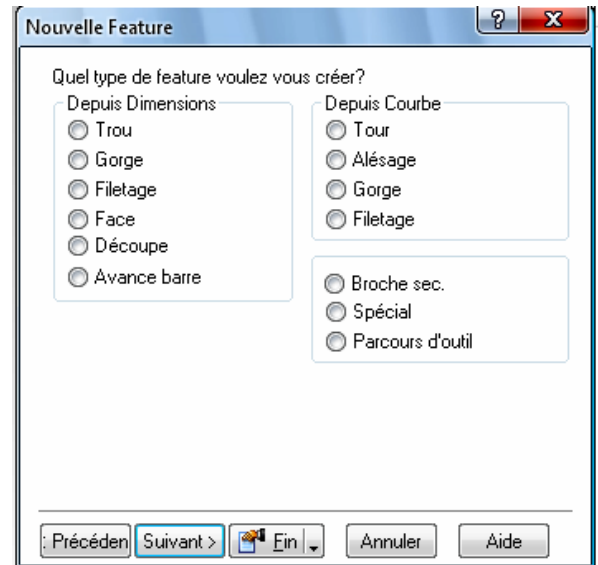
Nouvelle Feature

?

X

Quel type de feature voulez vous créer?

Depuis Dimensions
Trou
Gorge
Filetage
Face
Découpe
Avance barre

Depuis Courbe
Tour
Alésage
Gorge
Filetage

Broche sec.
Spécial
Parcours d'outil

: Précéden | Suivant > | Fin | Annuler | Aide